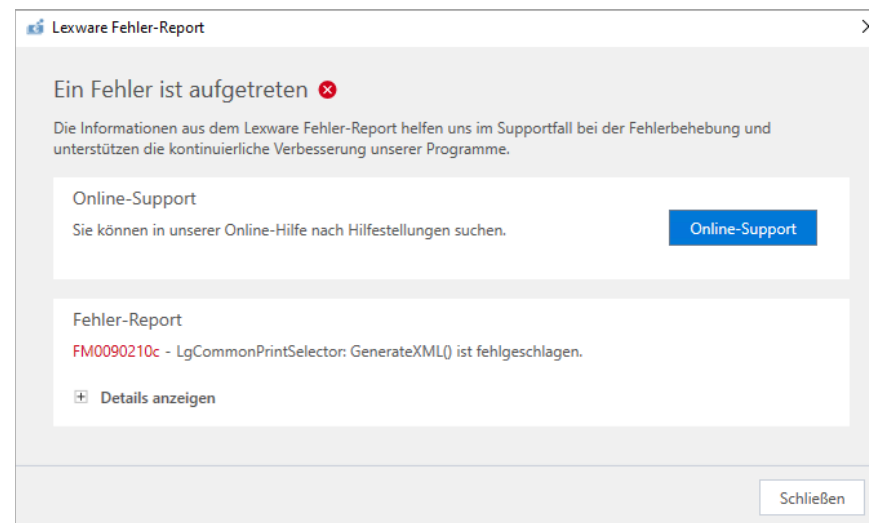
Lexware Fehler-Report

Ein Fehler ist aufgetreten

Die Informationen aus dem Lexware Fehler-Report helfen uns im Supportfall bei der Fehlerbehebung und unterstützen die kontinuierliche Verbesserung unserer Programme.

Online-Support

Sie können in unserer Online-Hilfe nach Hilfestellungen suchen.

Online-Support

Fehler-Report

FM0090210c - LgCommonPrintSelector: GenerateXML() ist fehlgeschlagen.

Details anzeigen

Schließen